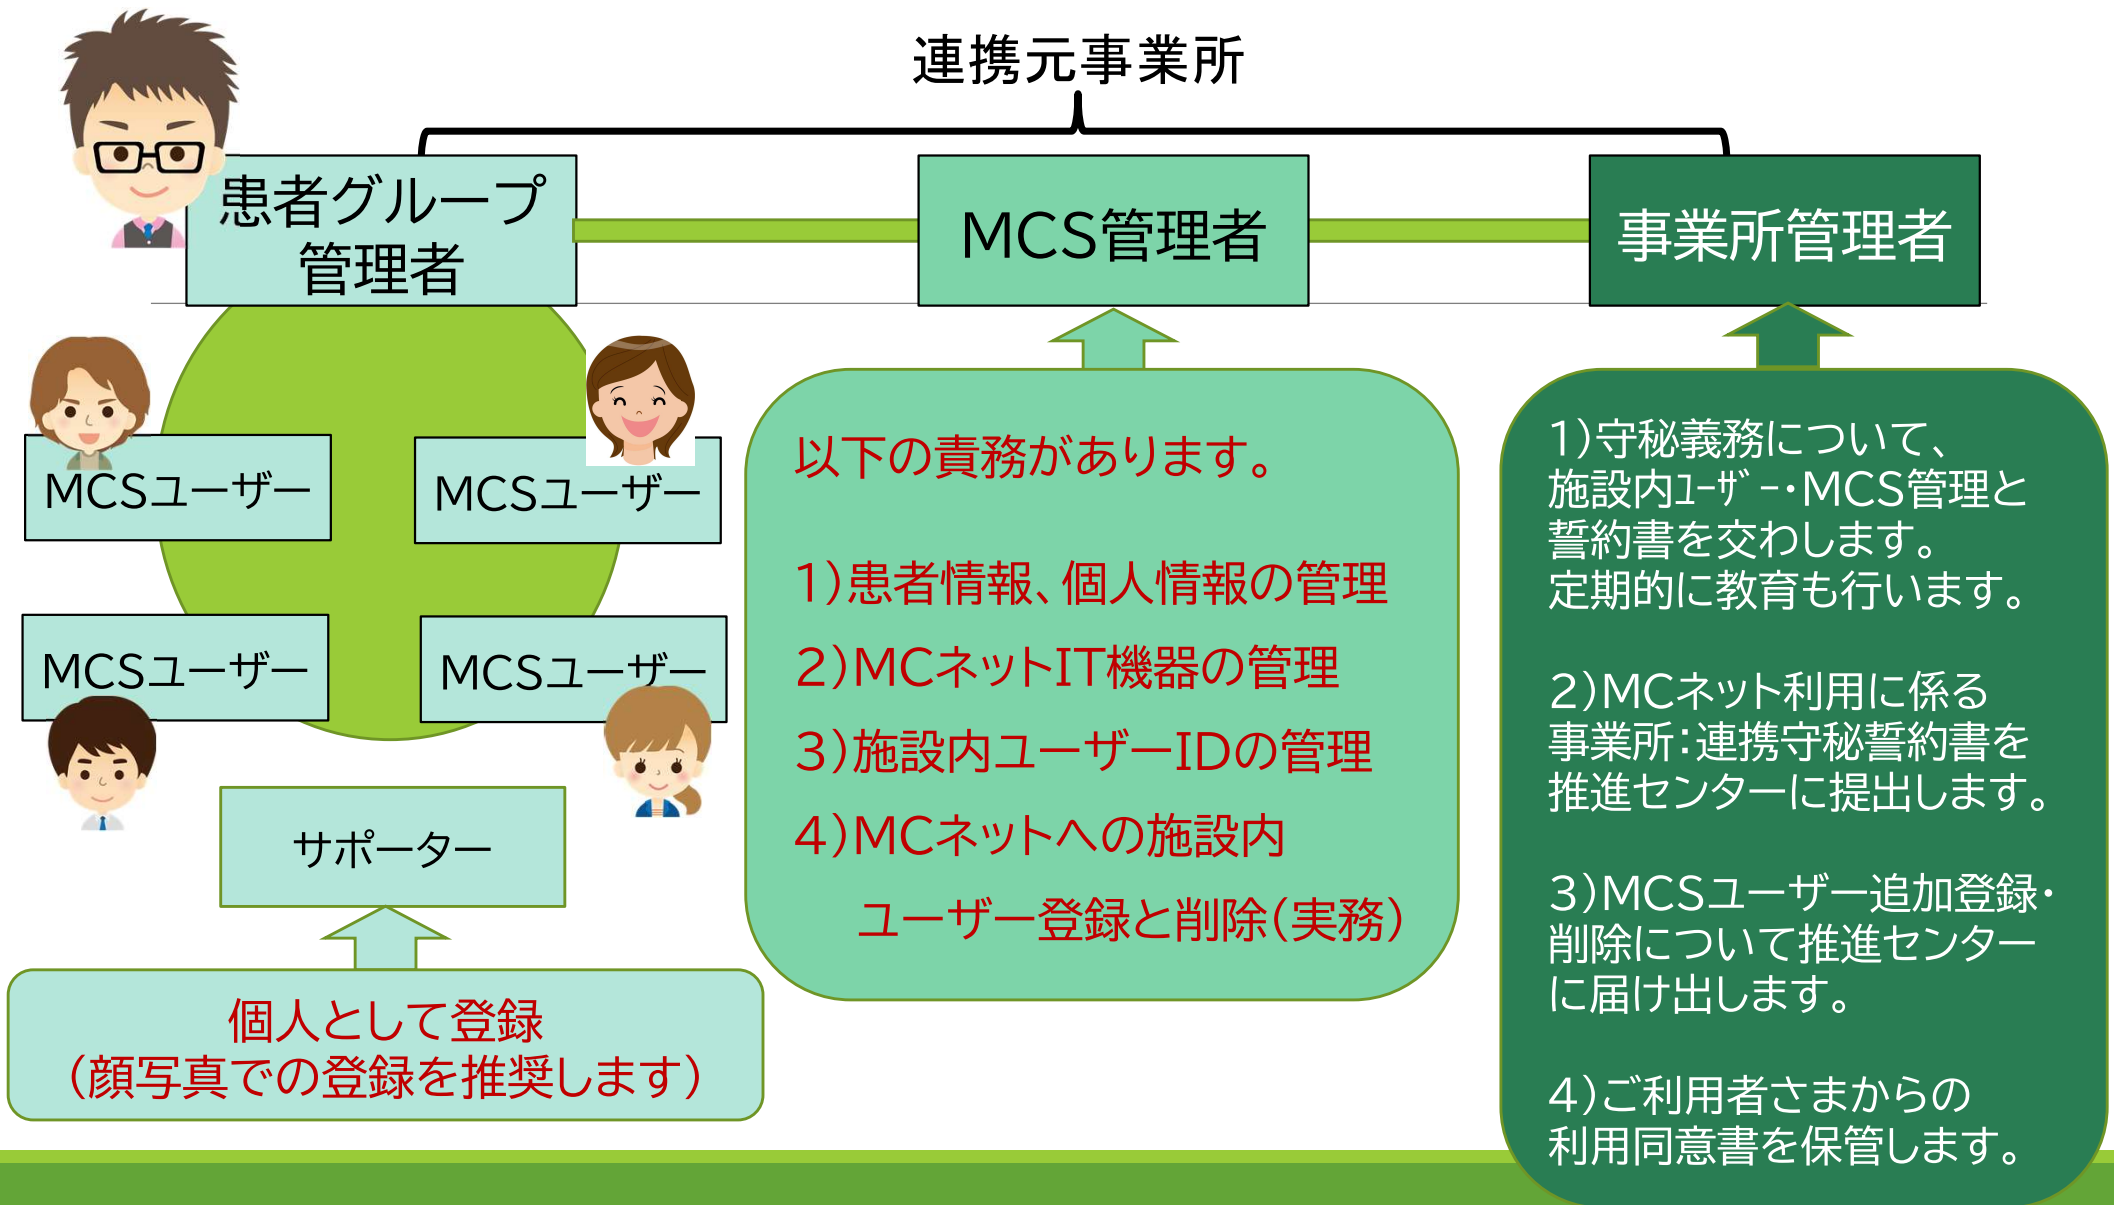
連携元事業所

患者グループ管理者

MCS管理者

事業所管理者

MCSユーザー

MCSユーザー

MCSユーザー

MCSユーザー

サポーター

個人として登録
（顔写真での登録を推奨します）

以下の責務があります。

1)患者情報、個人情報の管理

2)MCネットIT機器の管理

3)施設内ユーザーIDの管理

4)MCネットへの施設内
ユーザー登録と削除（実務）

1)守秘義務について、施設内ﾕｰｻﾞｰ・MCS管理と誓約書を交わします。定期的に教育も行います。

2)MCネット利用に係る事業所：連携守秘誓約書を推進センターに提出します。

3)MCSユーザー追加登録・削除について推進センターに届け出します。

4)ご利用者さまからの利用同意書を保管します。